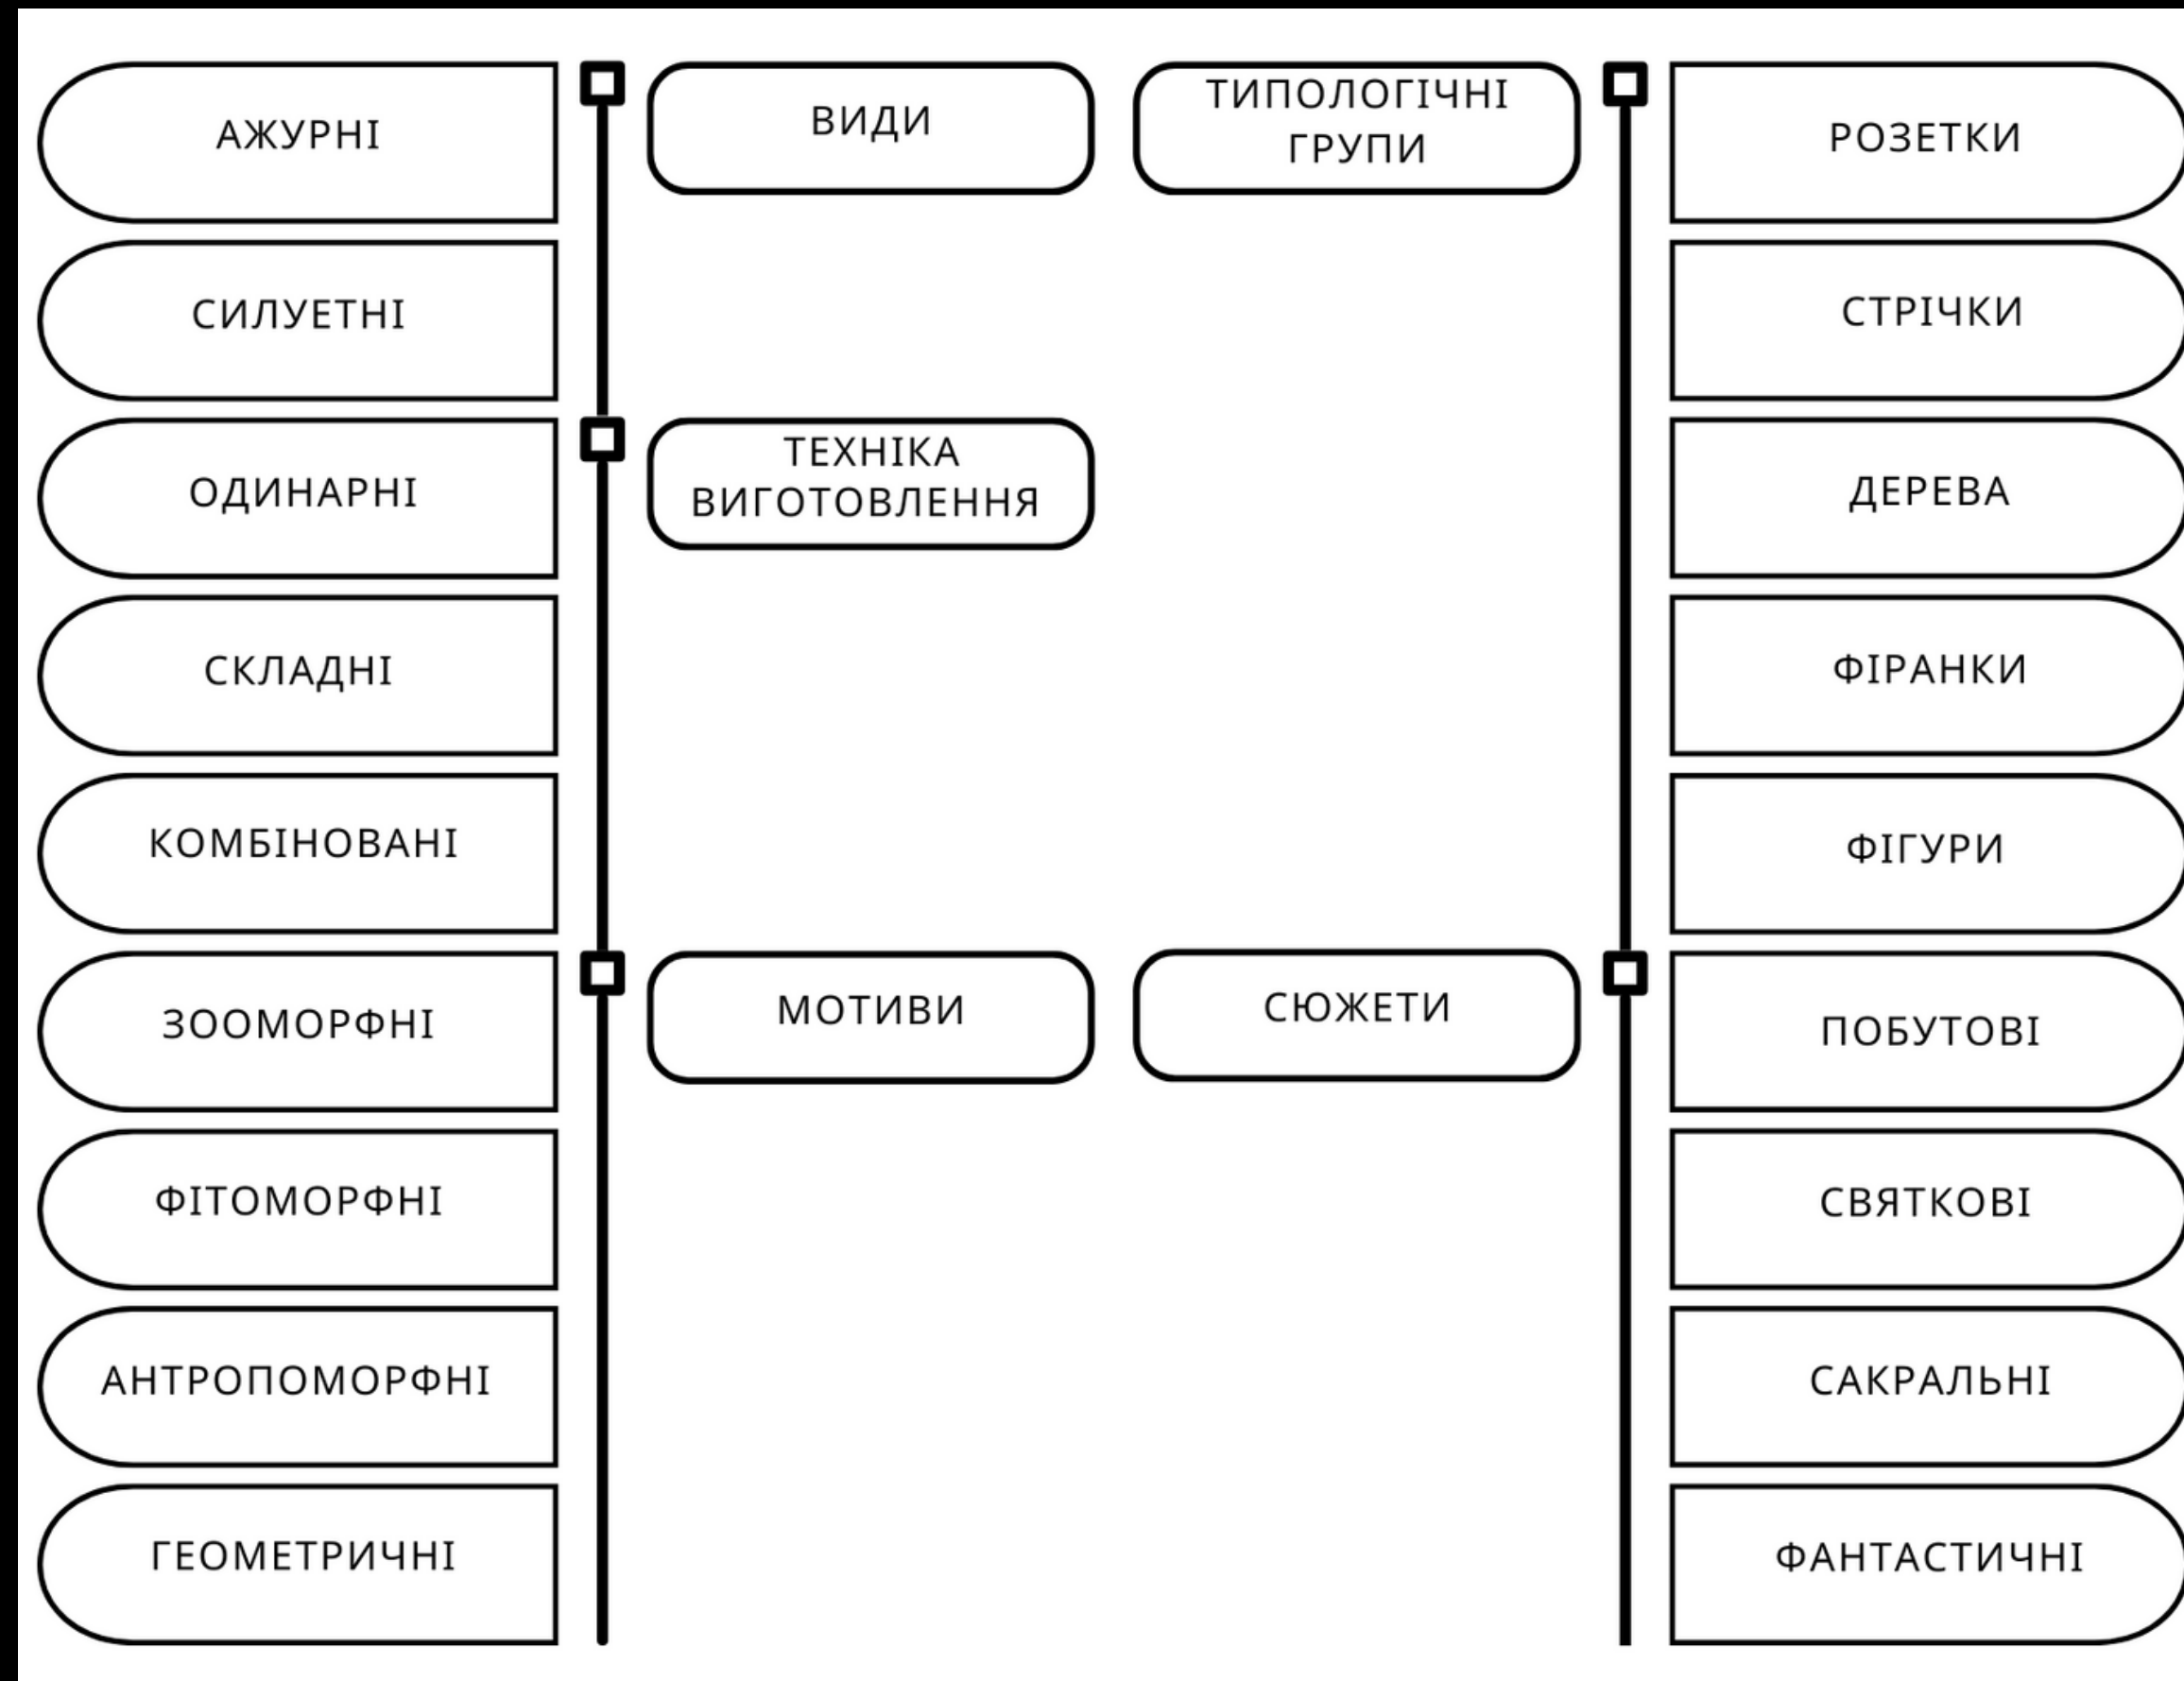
ВИДИ

АЖУРНІ

СИЛУЕТНІ

ТЕХНІКА ВИГОТОВЛЕННЯ

ОДИНАРНІ

СКЛАДНІ

КОМБІНОВАНІ

МОТИВИ

ЗООМОРФНІ

ФІТОМОРФНІ

АНТРОПОМОРФНІ

ГЕОМЕТРИЧНІ

ТИПОЛОГІЧНІ ГРУПИ

РОЗЕТКИ

СТРІЧКИ

ДЕРЕВА

ФІРАНКИ

ФІГУРИ

СЮЖЕТИ

ПОБУТОВІ

СВЯТКОВІ

САКРАЛЬНІ

ФАНТАСТИЧНІ